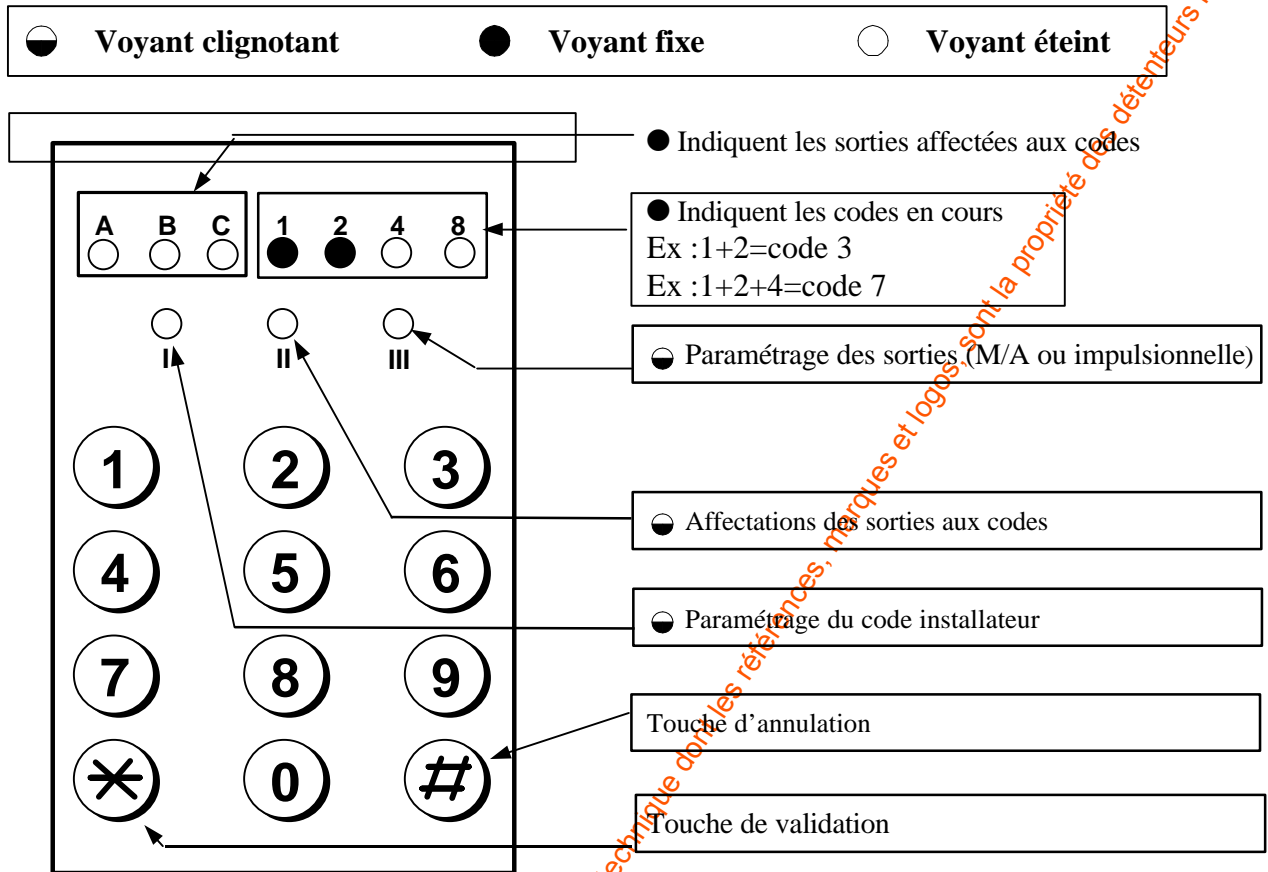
Voyant clignotant Voyant fixe Voyant éteint

Indiquent les sorties affectées aux codes

A B C

1 2 4 8

Indiquent les codes en cours
Ex :1+2=code 3
Ex :1+2+4=code 7

I II III

Paramétrage des sorties (M/A ou impulsionnelle)

1 2 3

Affectations des sorties aux codes

4 5 6

Paramétrage du code installateur

7 8 9

Touche d'annulation

* 0 #

Touche de validation

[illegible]echnique dont les références, marques et logos sont la propriété des détenteurs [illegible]